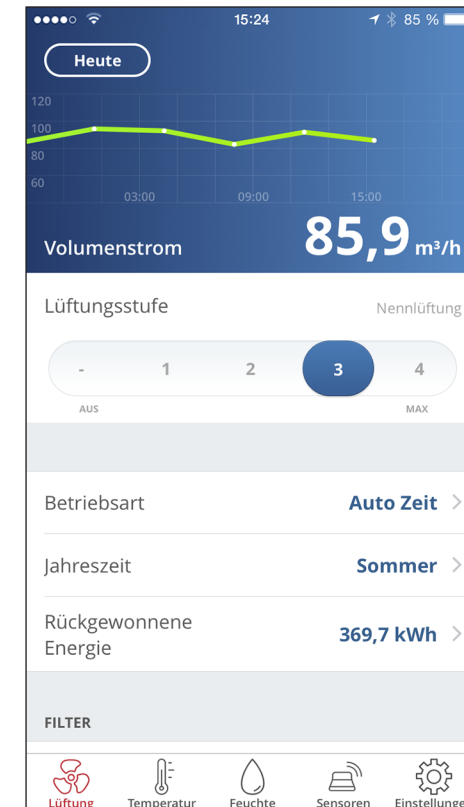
15:24
85 %

Heute

120
100
80
60
03:00
09:00
15:00

Volumenstrom
85,9 m³/h

Lüftungsstufe
Nennlüftung

-
1
2
3
4
AUS
MAX

Betriebsart
Auto Zeit

Jahreszeit
Sommer

Rückgewonnene Energie
369,7 kWh

FILTER

Lüftung
Temperatur
Feuchte
Sensoren
Einstellunge